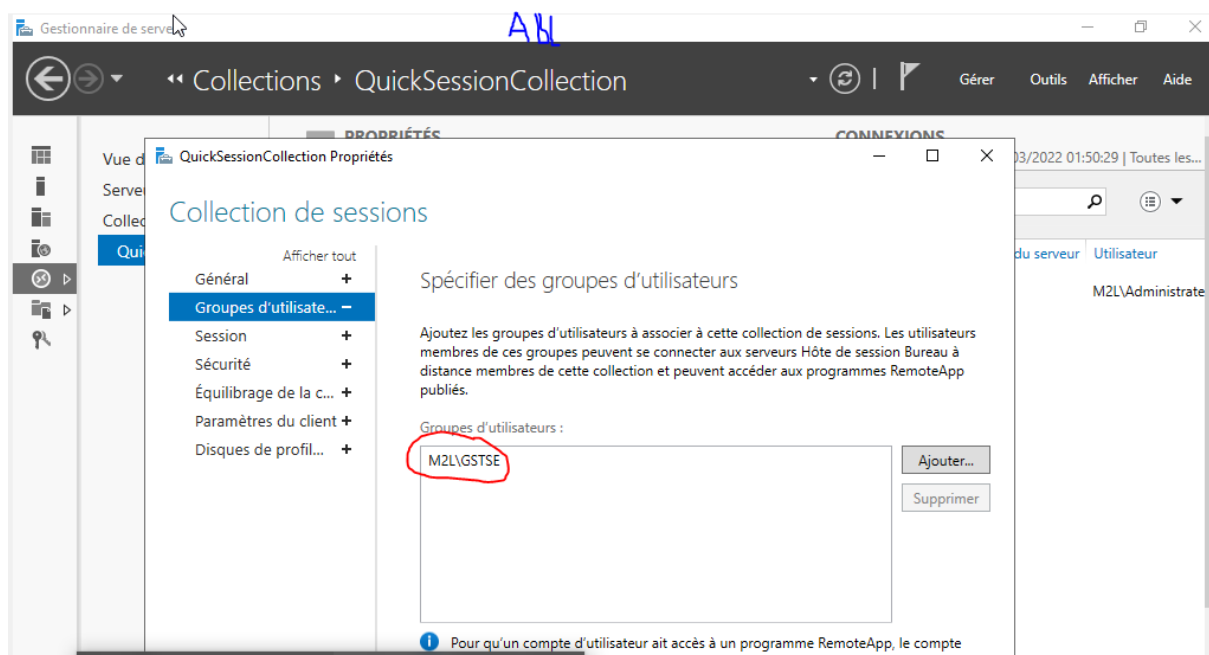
Gestionnaire de serve

ABL

« Collections ▸ QuickSessionCollection

Gérer Outils Afficher Aide

PROPRIÉTÉS

CONNEXIONS

Vue d
Serve
Collec
Qui

03/2022 01:50:29 | Toutes les...

du serveur Utilisateur

M2L\Administrate

QuickSessionCollection Propriétés

Collection de sessions

Afficher tout
Général +
Groupes d'utilisate... −
Session +
Sécurité +
Équilibrage de la c... +
Paramètres du client +
Disques de profil... +

Spécifier des groupes d'utilisateurs

Ajoutez les groupes d'utilisateurs à associer à cette collection de sessions. Les utilisateurs membres de ces groupes peuvent se connecter aux serveurs Hôte de session Bureau à distance membres de cette collection et peuvent accéder aux programmes RemoteApp publiés.

Groupes d'utilisateurs :

M2L\GSTSE

Ajouter...

Supprimer

Pour qu'un compte d'utilisateur ait accès à un programme RemoteApp, le compte